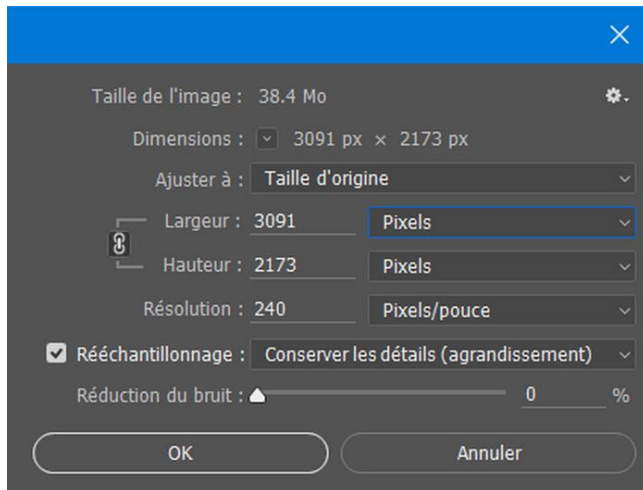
Taille de l'image : 38.4 Mo

Dimensions : 3091 px × 2173 px

Ajuster à : Taille d'origine

Largeur : 3091 Pixels

Hauteur : 2173 Pixels

Résolution : 240 Pixels/pouce

Rééchantillonnage : Conserver les détails (agrandissement)

Réduction du bruit : 0 %

OK

Annuler